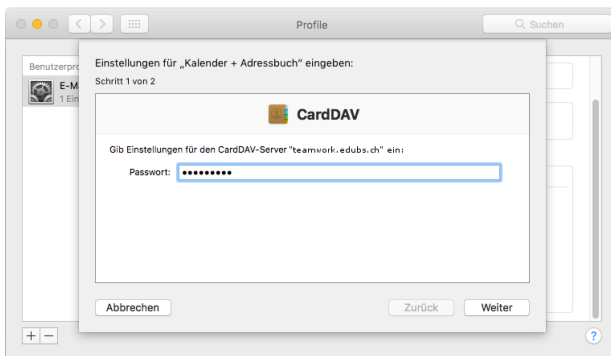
Profile

Suchen

Benutzerpro

E-M
1 Ein

Einstellungen für „Kalender + Adressbuch" eingeben:

Schritt 1 von 2

CardDAV

Gib Einstellungen für den CardDAV-Server "teamwork.edubs.ch" ein:

Passwort: •••••••••

Abbrechen

Zurück

Weiter

+ −

?